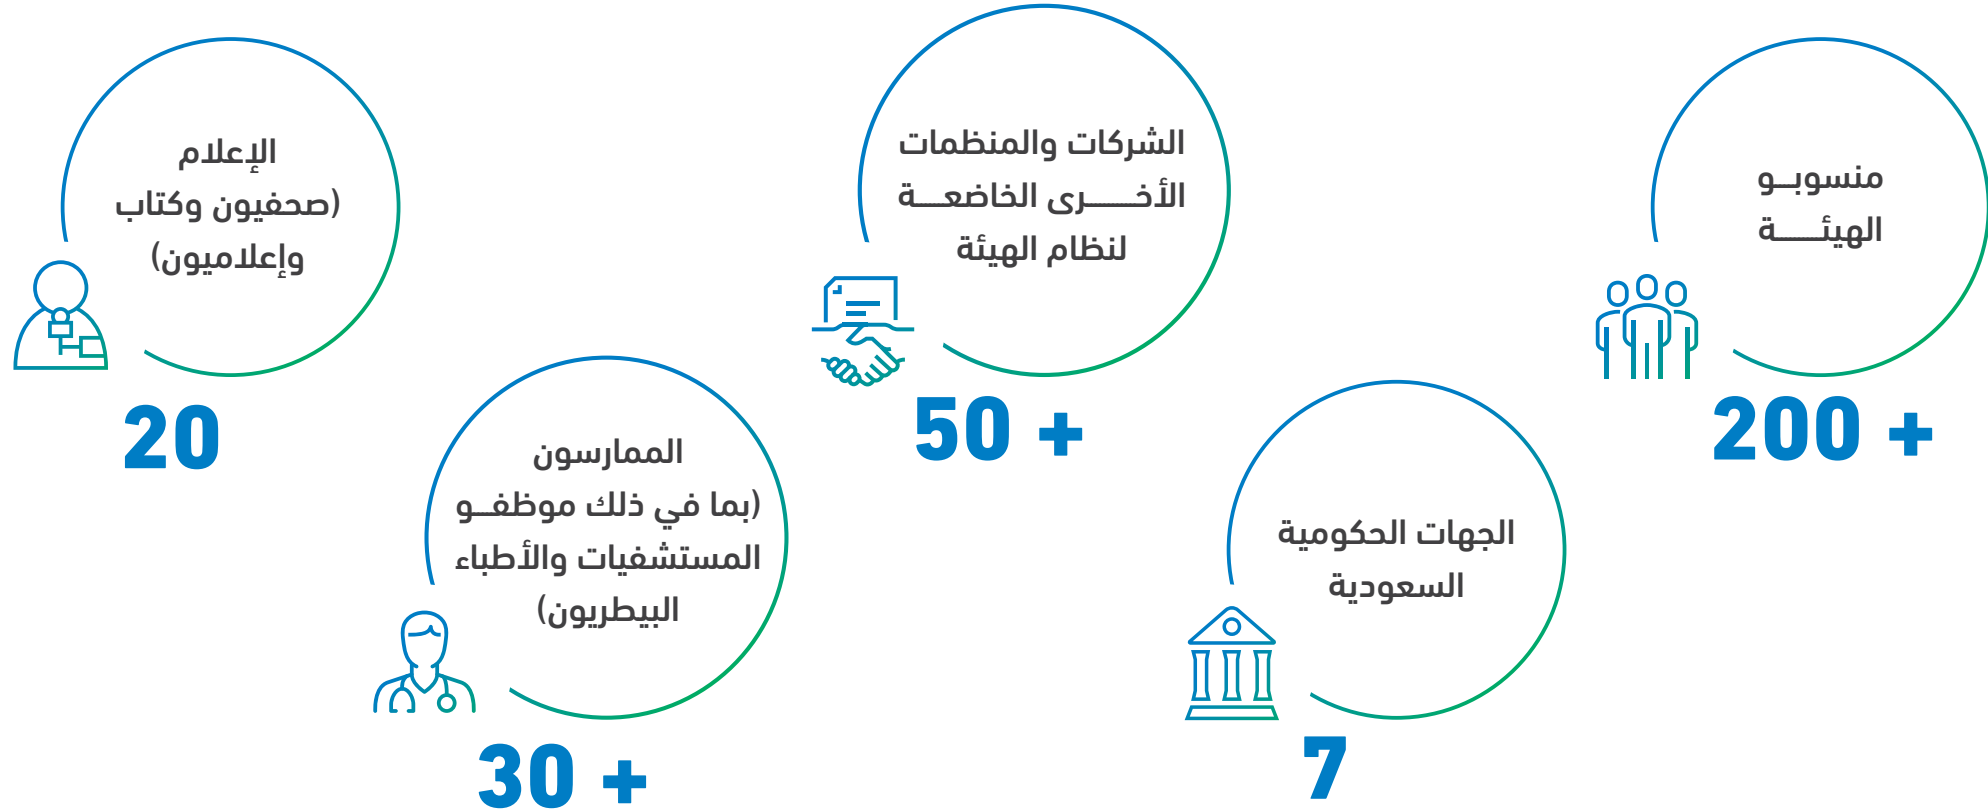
منسوبـو الهيئـــة
200 +

الشركات والمنظمات الأخـــرى الخاضعـــة لنظام الهيئة
50 +

الإعلام (صحفيون وكتاب وإعلاميون)
20

الجهات الحكومية السعودية
7

الممارسون (بما في ذلك موظفـو المستشفيات والأطباء البيطريون)
30 +